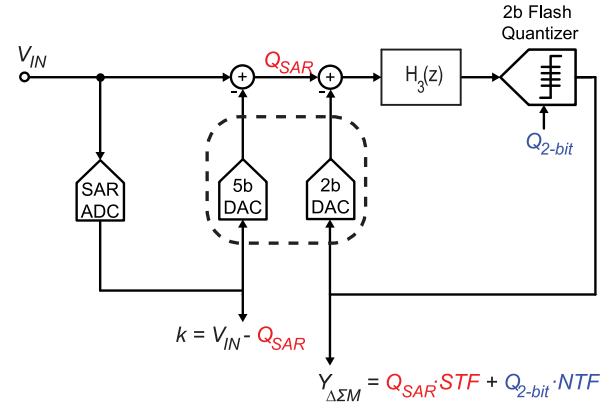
2b Flash Quantizer

$V_{IN}$

+

$Q_{SAR}$

+

$H_3(z)$

-

-

$Q_{2\text{-}bit}$

SAR ADC

5b DAC

2b DAC

$k = V_{IN} - Q_{SAR}$

$Y_{\Delta\Sigma M} = Q_{SAR} \cdot STF + Q_{2\text{-}bit} \cdot NTF$